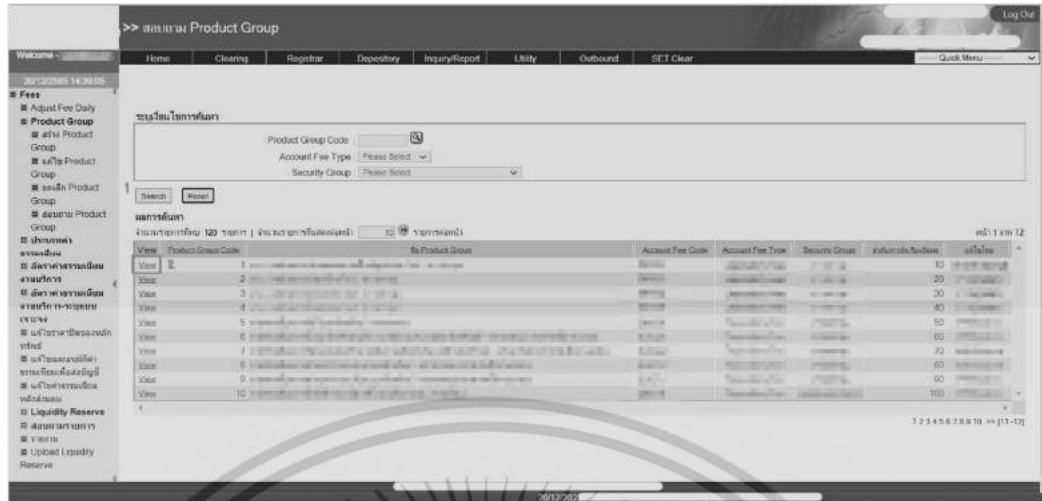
>> สอบถาม Product Group

Log Out

Welcome -

Home | Clearing | Registrar | Depository | Inquiry/Report | Utility | Outbound | SET Clear

----- Quick Menu -----

≡ Fees
■ Adjust Fee Daily
■ Product Group
■ สร้าง Product Group
■ แก้ไข Product Group
■ ยกเลิก Product Group
■ สอบถาม Product Group
⊞ ประเภทค่าธรรมเนียม
⊞ อัตราค่าธรรมเนียมงานบริการ
⊞ อัตราค่าธรรมเนียมงานบริการระบบงาน
■ แก้ไขราคาปิดของหลักทรัพย์
■ แก้ไขและอนุมัติค่าธรรมเนียมที่ลงบัญชี
■ แก้ไขค่าธรรมเนียมหลังส่งแจ้ง
⊞ Liquidity Reserve
⊞ สอบถามรายการ
⊞ รายงาน
■ Upload Liquidity Reserve

ระบุเงื่อนไขการค้นหา

Product Group Code
Account Fee Type Please Select
Security Group Please Select

1

Search | Reset

ผลการค้นหา

จำนวนรายการทั้งหมด 120 รายการ | จำนวนรายการที่แสดงต่อหน้า 10 รายการต่อหน้า

หน้า 1 จาก 12

| View | Product Group Code | ชื่อ Product Group | Account Fee Code | Account Fee Type | Security Group | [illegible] | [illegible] |
|---|---|---|---|---|---|---|---|
| View 2 | 1 | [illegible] | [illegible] | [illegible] | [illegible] | 10 | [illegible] |
| View | 2 | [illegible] | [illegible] | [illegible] | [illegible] | 20 | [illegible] |
| View | 3 | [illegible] | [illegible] | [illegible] | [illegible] | 30 | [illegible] |
| View | 4 | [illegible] | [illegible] | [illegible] | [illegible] | 40 | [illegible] |
| View | 5 | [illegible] | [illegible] | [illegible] | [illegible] | 50 | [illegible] |
| View | 6 | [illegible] | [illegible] | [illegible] | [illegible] | 60 | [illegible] |
| View | 7 | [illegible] | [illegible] | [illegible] | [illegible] | 70 | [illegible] |
| View | 8 | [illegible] | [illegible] | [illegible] | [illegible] | 80 | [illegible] |
| View | 9 | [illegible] | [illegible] | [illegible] | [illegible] | 90 | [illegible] |
| View | 10 | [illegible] | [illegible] | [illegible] | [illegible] | 100 | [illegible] |

1 2 3 4 5 6 7 8 9 10 >> [11-12]

20/12/202